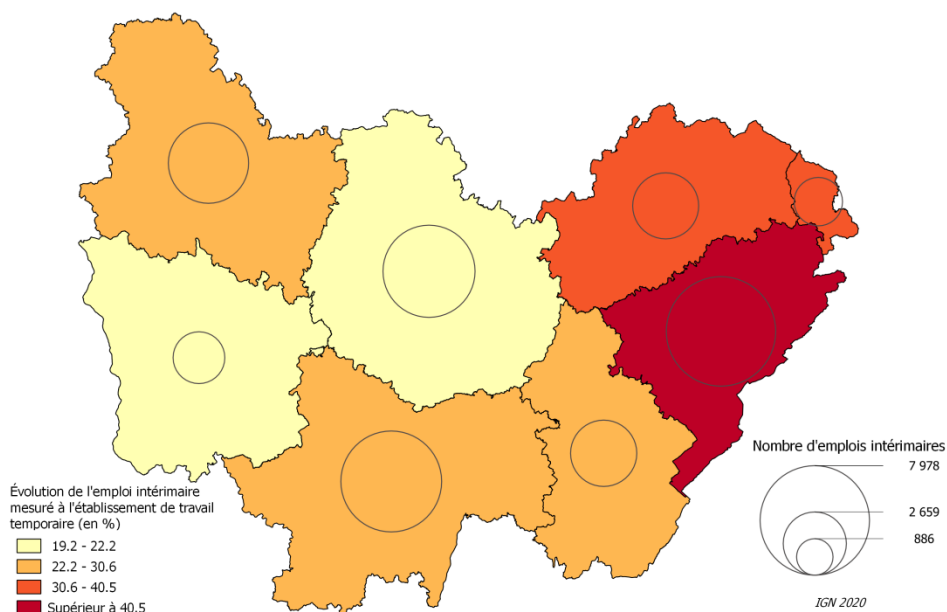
Évolution de l'emploi intérimaire mesuré à l'établissement de travail temporaire (en %)

19.2 - 22.2

22.2 - 30.6

30.6 - 40.5

Supérieur à 40.5

Nombre d'emplois intérimaires

7 978

2 659

886

IGN 2020